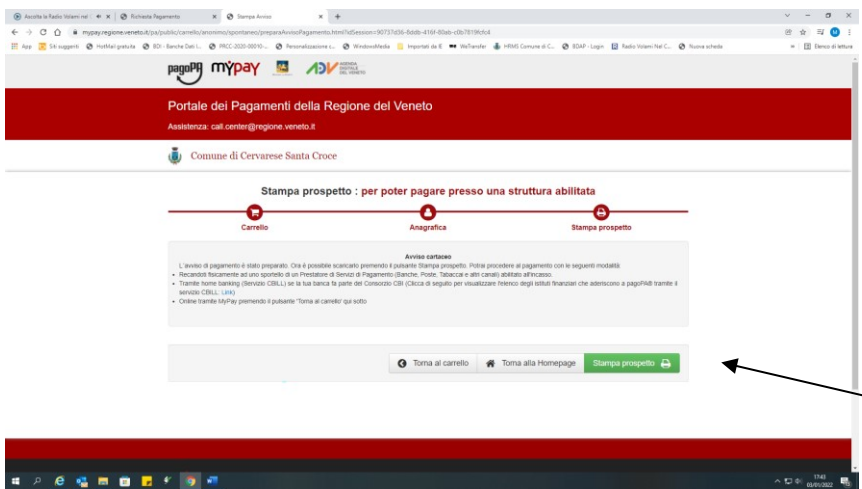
Ascolta la Radio Volami nel | Richiesta Pagamento | Stampa Avviso

mypay.regione.veneto.it/pa/public/carrello/anonimo/spontaneo/preparaAvvisoPagamento.html?idSession=90737d36-8ddb-416f-80ab-c0b7819fcfc4

App | Siti suggeriti | HotMail gratuita | BDI - Banche Dati I... | PRCC-2020-00010-... | Personalizzazione s... | WindowsMedia | Importati da IE | WeTransfer | HRMS Comune di C... | SDAP - Login | Radio Volami Nel C... | Nuova scheda | Elenco di lettura

pagoPA MyPay ADV

Portale dei Pagamenti della Regione del Veneto

Assistenza: call.center@regione.veneto.it

Comune di Cervarese Santa Croce

Stampa prospetto : per poter pagare presso una struttura abilitata

Carrello | Anagrafica | Stampa prospetto

Avviso cartaceo

L'avviso di pagamento è stato preparato. Ora è possibile scaricarlo premendo il pulsante Stampa prospetto. Potrai procedere al pagamento con le seguenti modalità:
• Recandoti fisicamente ad uno sportello di un Prestatore di Servizi di Pagamento (Banche, Poste, Tabaccai e altri canali) abilitato all'incasso.
• Tramite home banking (Servizio CBILL) se la tua banca fa parte del Consorzio CBI (Clicca di seguito per visualizzare l'elenco degli istituti finanziari che aderiscono a pagoPA® tramite il servizio CBILL: Link)
• Online tramite MyPay premendo il pulsante "Torna al carrello" qui sotto

Torna al carrello | Torna alla Homepage | Stampa prospetto

17:43
03/01/2022